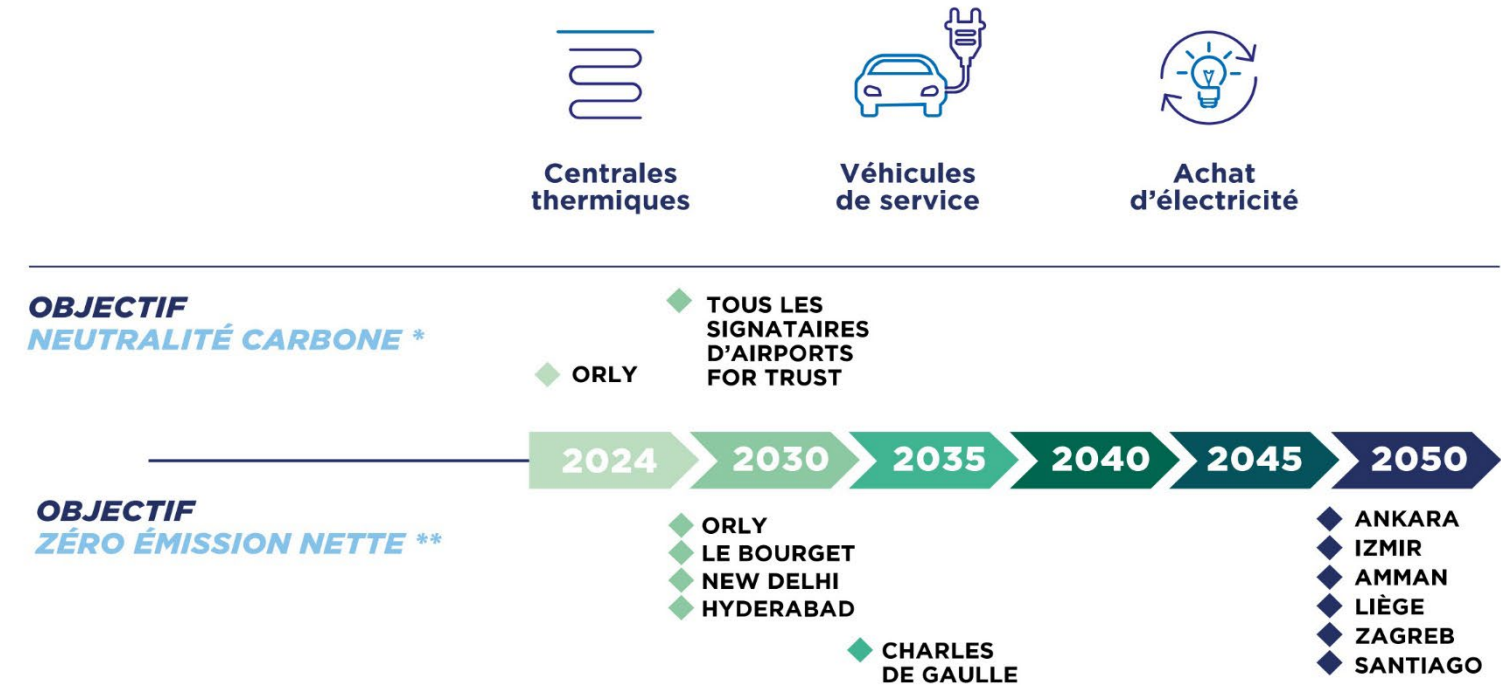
Centrales thermiques

Véhicules de service

Achat d'électricité

OBJECTIF
NEUTRALITÉ CARBONE *

ORLY

TOUS LES SIGNATAIRES D'AIRPORTS FOR TRUST

2024
2030
2035
2040
2045
2050

OBJECTIF
ZÉRO ÉMISSION NETTE **

ORLY
LE BOURGET
NEW DELHI
HYDERABAD

CHARLES DE GAULLE

ANKARA
IZMIR
AMMAN
LIÈGE
ZAGREB
SANTIAGO